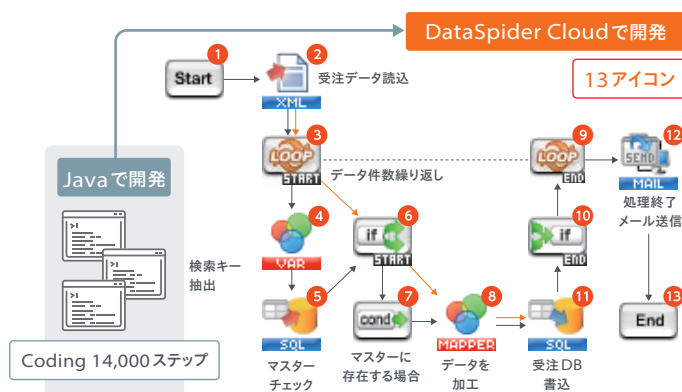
DataSpider Cloudで開発

13アイコン

Start

1

2

XML

受注データ読込

3

LOOP

START

データ件数繰り返し

9

LOOP

END

12

SEND

MAIL

処理終了
メール送信

Javaで開発

4

VAR

検索キー
抽出

6

if

START

10

if

END

5

SQL

マスター
チェック

7

cond

マスターに
存在する場合

8

MAPPER

データを
加工

11

SQL

受注DB
書込

End

13

Coding 14,000ステップ